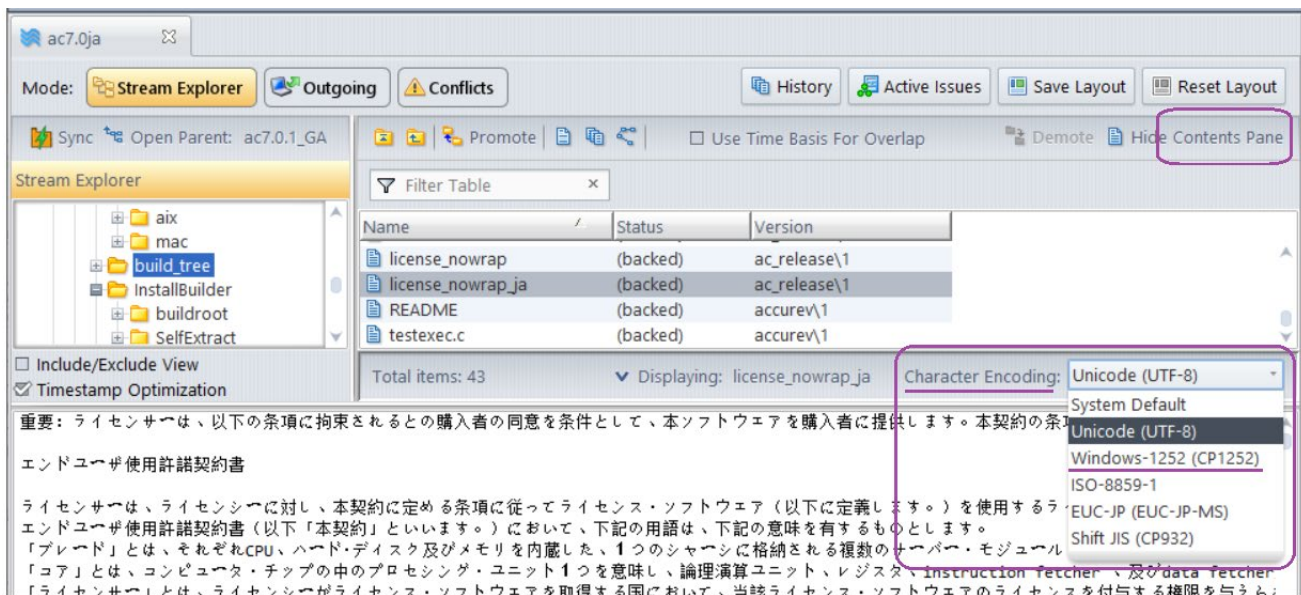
ac7.0ja

Mode: Stream Explorer Outgoing Conflicts History Active Issues Save Layout Reset Layout

Sync Open Parent: ac7.0.1_GA

Promote

☐ Use Time Basis For Overlap

Demote Hide Contents Pane

Stream Explorer

Filter Table ×

aix
mac
build_tree
InstallBuilder
buildroot
SelfExtract

| Name | Status | Version |
|---|---|---|
| license_nowrap | (backed) | ac_release\1 |
| license_nowrap_ja | (backed) | ac_release\1 |
| README | (backed) | accurev\1 |
| testexec.c | (backed) | accurev\1 |

☐ Include/Exclude View
☑ Timestamp Optimization

Total items: 43

Displaying: license_nowrap_ja

Character Encoding: Unicode (UTF-8)

System Default
Unicode (UTF-8)
Windows-1252 (CP1252)
ISO-8859-1
EUC-JP (EUC-JP-MS)
Shift JIS (CP932)

重要：ライセンサーは、以下の条項に拘束されるとの購入者の同意を条件として、本ソフトウエアを購入者に提供します。本契約の条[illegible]

エンドユーザ使用許諾契約書

ライセンサーは、ライセンシーに対し、本契約に定める条項に従ってライセンス・ソフトウエア（以下に定義します。）を使用するラ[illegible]
エンドユーザ使用許諾契約書（以下「本契約」といいます。）において、下記の用語は、下記の意味を有するものとします。
「ブレード」とは、それぞれCPU、ハード・ディスク及びメモリを内蔵した、1つのシャーシに格納される複数のサーバー・モジュール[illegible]
「コア」とは、コンピュータ・チップの中のプロセシング・ユニット1つを意味し、論理演算ユニット、レジスタ、instruction fetcher 、及びdata fetcher
「ライセンサー」とは、ライセンシーがライセンス・ソフトウエアを取得する国において、当該ライセンス・ソフトウエアのライセンスを付与する権限を与え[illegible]